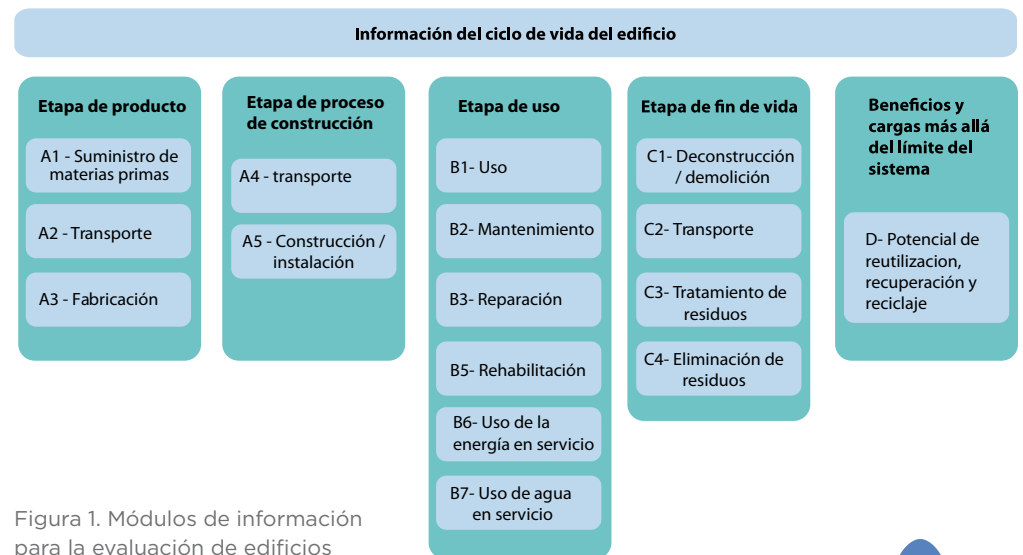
Información del ciclo de vida del edificio

Etapa de producto

A1 - Suministro de materias primas

A2 - Transporte

A3 - Fabricación

Etapa de proceso de construcción

A4 - transporte

A5 - Construcción / instalación

Etapa de uso

B1- Uso

B2- Mantenimiento

B3- Reparación

B5- Rehabilitación

B6- Uso de la energía en servicio

B7- Uso de agua en servicio

Etapa de fin de vida

C1- Deconstrucción / demolición

C2- Transporte

C3- Tratamiento de residuos

C4- Eliminación de residuos

Beneficios y cargas más allá del límite del sistema

D- Potencial de reutilizacion, recuperación y reciclaje

Figura 1. Módulos de información para la evaluación de edificios